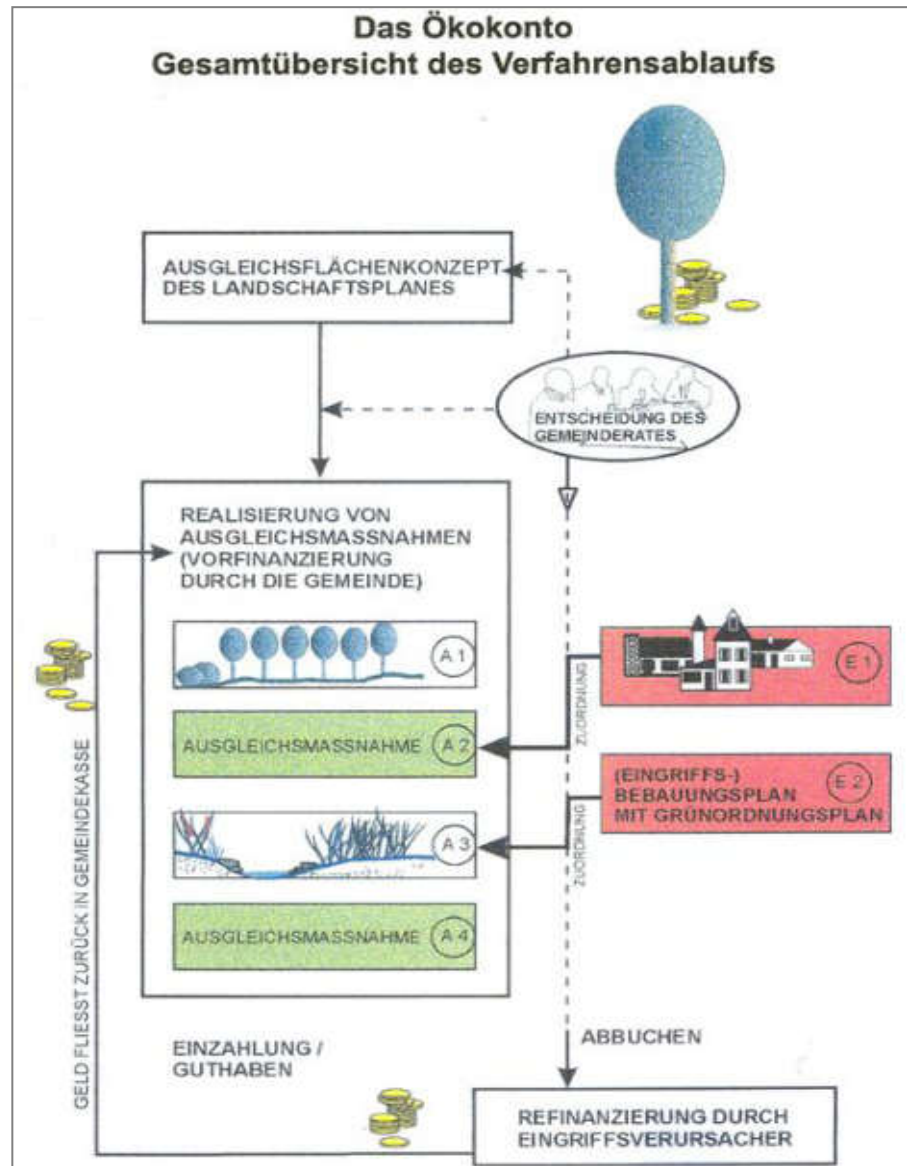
Das Ökokonto
Gesamtübersicht des Verfahrensablaufs

AUSGLEICHSFLÄCHENKONZEPT DES LANDSCHAFTSPLANES

ENTSCHEIDUNG DES GEMEINDERATES

REALISIERUNG VON AUSGLEICHSMASSNAHMEN (VORFINANZIERUNG DURCH DIE GEMEINDE)

A 1

AUSGLEICHSMASSNAHME A 2

A 3

AUSGLEICHSMASSNAHME A 4

ZUORDNUNG

E 1

ZUORDNUNG

(EINGRIFFS-) BEBAUUNGSPLAN MIT GRÜNORDNUNGSPLAN E 2

GELD FLIESST ZURÜCK IN GEMEINDEKASSE

EINZAHLUNG / GUTHABEN

ABBUCHEN

REFINANZIERUNG DURCH EINGRIFFSVERURSACHER